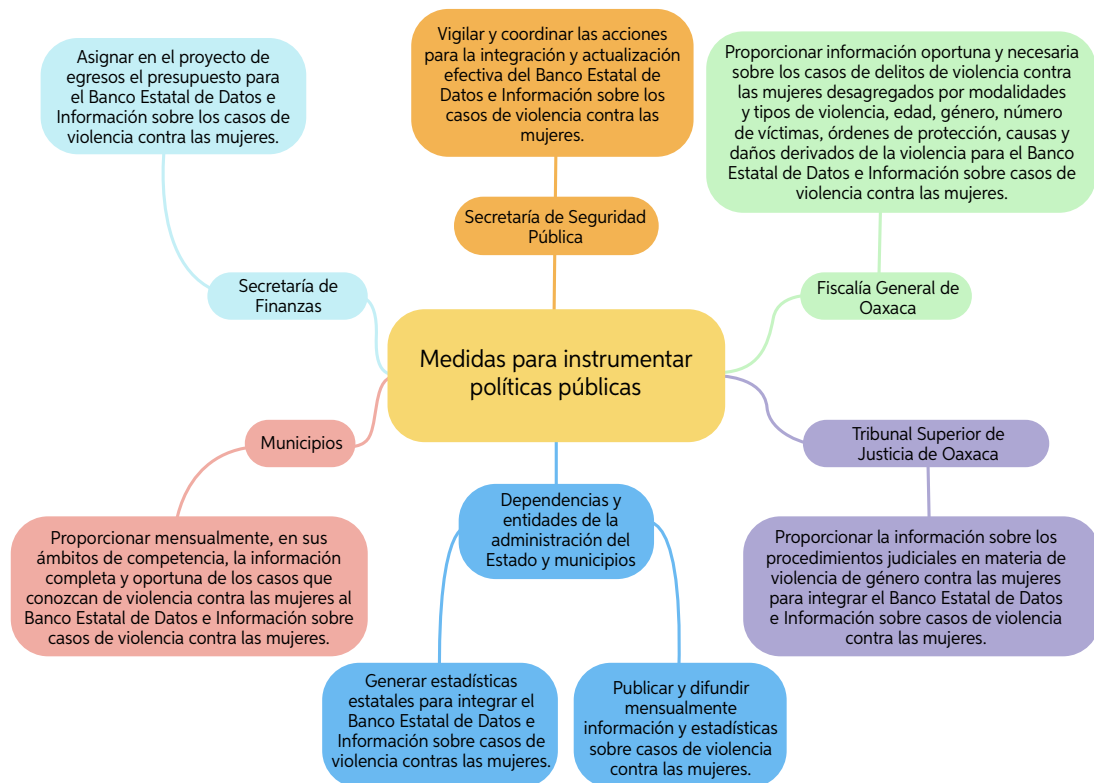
Medidas para instrumentar políticas públicas

Secretaría de Seguridad Pública

Vigilar y coordinar las acciones para la integración y actualización efectiva del Banco Estatal de Datos e Información sobre los casos de violencia contra las mujeres.

Secretaría de Finanzas

Asignar en el proyecto de egresos el presupuesto para el Banco Estatal de Datos e Información sobre los casos de violencia contra las mujeres.

Fiscalía General de Oaxaca

Proporcionar información oportuna y necesaria sobre los casos de delitos de violencia contra las mujeres desagregados por modalidades y tipos de violencia, edad, género, número de víctimas, órdenes de protección, causas y daños derivados de la violencia para el Banco Estatal de Datos e Información sobre casos de violencia contra las mujeres.

Tribunal Superior de Justicia de Oaxaca

Proporcionar la información sobre los procedimientos judiciales en materia de violencia de género contra las mujeres para integrar el Banco Estatal de Datos e Información sobre casos de violencia contra las mujeres.

Municipios

Proporcionar mensualmente, en sus ámbitos de competencia, la información completa y oportuna de los casos que conozcan de violencia contra las mujeres al Banco Estatal de Datos e Información sobre casos de violencia contra las mujeres.

Dependencias y entidades de la administración del Estado y municipios

Generar estadísticas estatales para integrar el Banco Estatal de Datos e Información sobre casos de violencia contras las mujeres.

Publicar y difundir mensualmente información y estadísticas sobre casos de violencia contra las mujeres.